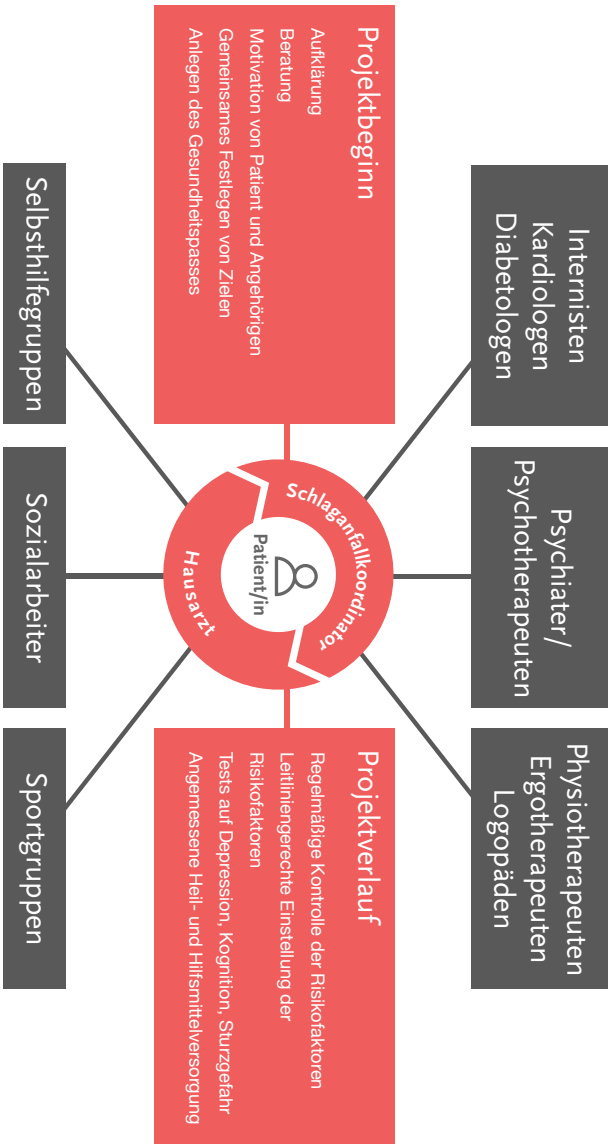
Projektbeginn

Aufklärung
Beratung
Motivation von Patient und Angehörigen
Gemeinsames Festlegen von Zielen
Anlegen des Gesundheitspasses

Selbsthilfegruppen

Internisten
Kardiologen
Diabetologen

Schlaganfallkoordinator

Patient/in

Hausarzt

Sozialarbeiter

Psychiater/
Psychotherapeuten

Sportgruppen

Projektverlauf

Regelmäßige Kontrolle der Risikofaktoren
Leitliniengerechte Einstellung der Risikofaktoren
Tests auf Depression, Kognition, Sturzgefahr
Angemessene Heil- und Hilfsmittelversorgung

Physiotherapeuten
Ergotherapeuten
Logopäden